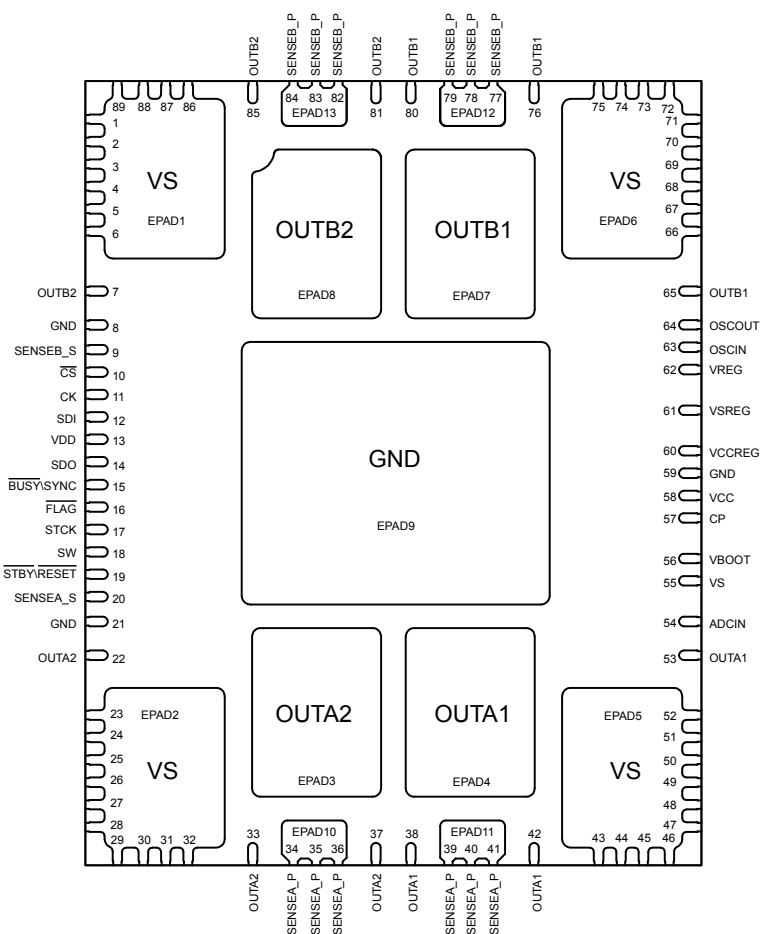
OUTB2 SENSEB_P SENSEB_P SENSEB_P OUTB2 OUTB1 SENSEB_P SENSEB_P SENSEB_P OUTB1

89 88 87 86 84 83 82 79 78 77 75 74 73 72
85 EPAD13 81 80 EPAD12 76

1
2
3
4
5
6
VS
EPAD1

OUTB2
EPAD8

OUTB1
EPAD7

VS
EPAD6
71
70
69
68
67
66

OUTB2 7
GND 8
SENSEB_S 9
$\overline{CS}$ 10
CK 11
SDI 12
VDD 13
SDO 14
$\overline{BUSY}$\SYNC 15
$\overline{FLAG}$ 16
STCK 17
SW 18
$\overline{STBY}$\$\overline{RESET}$ 19
SENSEA_S 20
GND 21
OUTA2 22

GND
EPAD9

65 OUTB1
64 OSCOUT
63 OSCIN
62 VREG
61 VSREG
60 VCCREG
59 GND
58 VCC
57 CP
56 VBOOT
55 VS
54 ADCIN
53 OUTA1

23 EPAD2
24
25
26
27
28
VS

OUTA2
EPAD3

OUTA1
EPAD4

EPAD5
52
51
50
49
48
47
VS

29 30 31 32 33 EPAD10 34 35 36 37 38 EPAD11 39 40 41 42 43 44 45 46

OUTA2 SENSEA_P SENSEA_P SENSEA_P OUTA2 OUTA1 SENSEA_P SENSEA_P SENSEA_P OUTA1